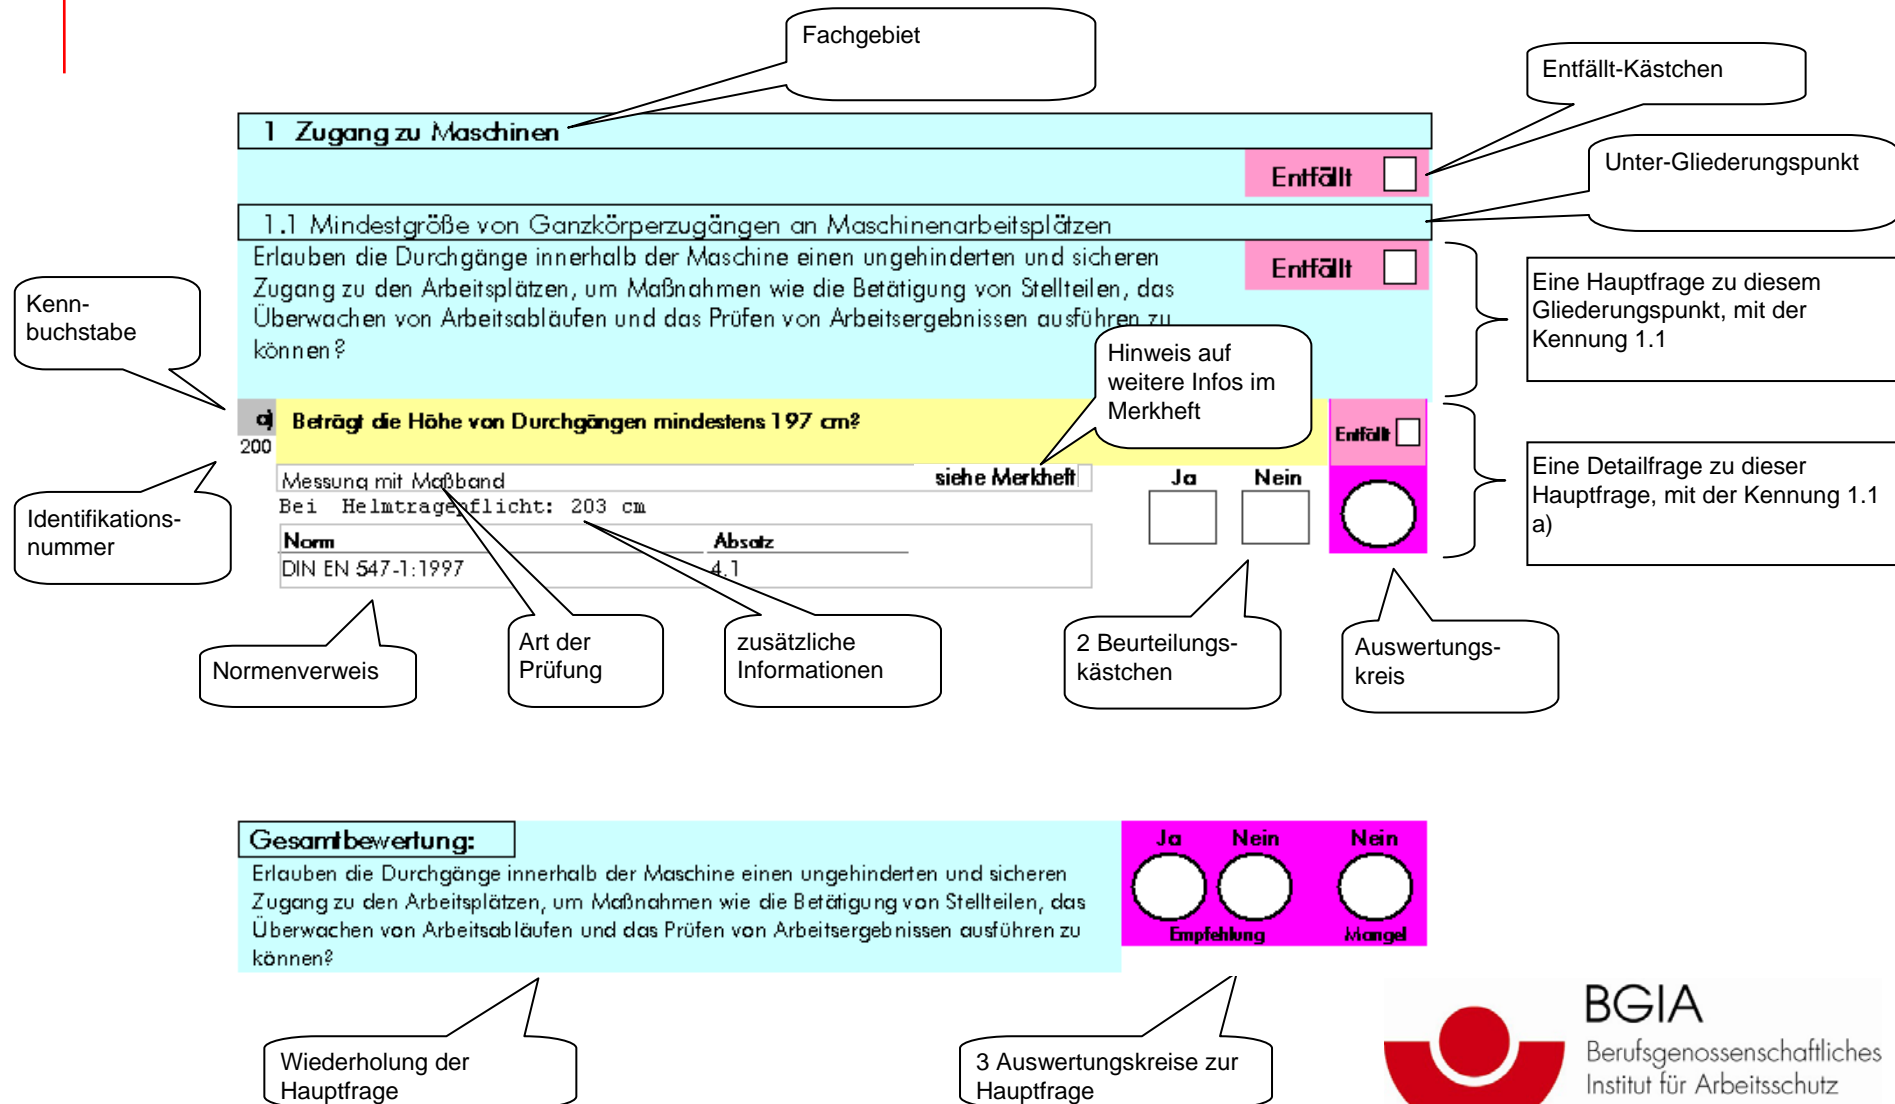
Fachgebiet

Entfällt-Kästchen

1 Zugang zu Maschinen

Entfällt

Unter-Gliederungspunkt

1.1 Mindestgröße von Ganzkörperzugängen an Maschinenarbeitsplätzen

Erlauben die Durchgänge innerhalb der Maschine einen ungehinderten und sicheren Zugang zu den Arbeitsplätzen, um Maßnahmen wie die Betätigung von Stellteilen, das Überwachen von Arbeitsabläufen und das Prüfen von Arbeitsergebnissen ausführen zu können?

Entfällt

Eine Hauptfrage zu diesem Gliederungspunkt, mit der Kennung 1.1

Kenn-buchstabe

Hinweis auf weitere Infos im Merkheft

a) Beträgt die Höhe von Durchgängen mindestens 197 cm?

200

Entfällt

Eine Detailfrage zu dieser Hauptfrage, mit der Kennung 1.1 a)

Messung mit Maßband

siehe Merkheft

Ja

Nein

Bei Helmtragepflicht: 203 cm

Identifikations-nummer

| Norm | Absatz |
|---|---|
| DIN EN 547-1:1997 | 4.1 |

Normenverweis

Art der Prüfung

zusätzliche Informationen

2 Beurteilungs-kästchen

Auswertungs-kreis

Gesamtbewertung:

Erlauben die Durchgänge innerhalb der Maschine einen ungehinderten und sicheren Zugang zu den Arbeitsplätzen, um Maßnahmen wie die Betätigung von Stellteilen, das Überwachen von Arbeitsabläufen und das Prüfen von Arbeitsergebnissen ausführen zu können?

Ja Nein Nein

Empfehlung Mangel

Wiederholung der Hauptfrage

3 Auswertungskreise zur Hauptfrage

BGIA
Berufsgenossenschaftliches Institut für Arbeitsschutz